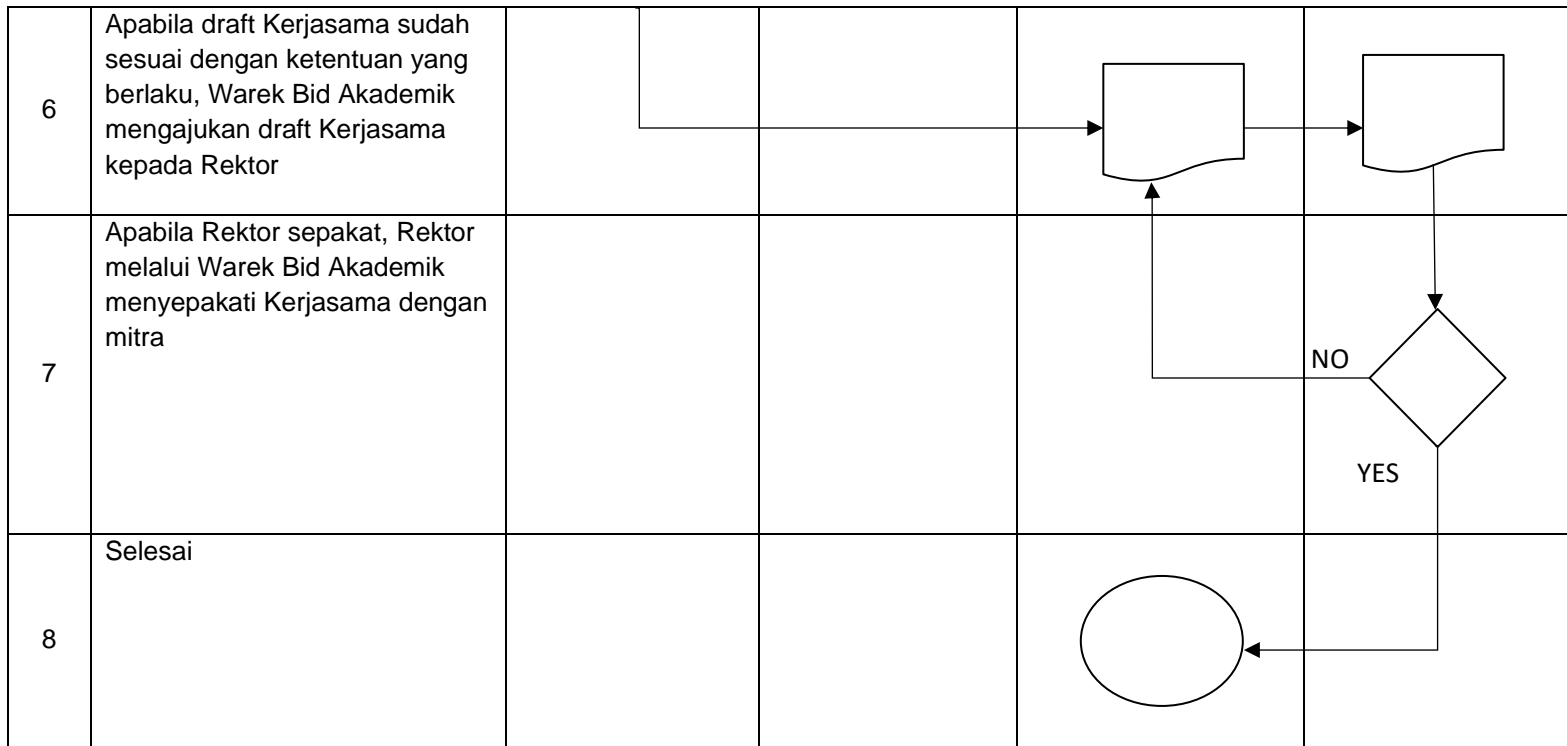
| | | | | | |
|---|---|---|---|---|---|
| 6 | Apabila draft Kerjasama sudah sesuai dengan ketentuan yang berlaku, Warek Bid Akademik mengajukan draft Kerjasama kepada Rektor | | | | |
| 7 | Apabila Rektor sepakat, Rektor melalui Warek Bid Akademik menyepakati Kerjasama dengan mitra | | | | NO YES |
| 8 | Selesai | | | | |